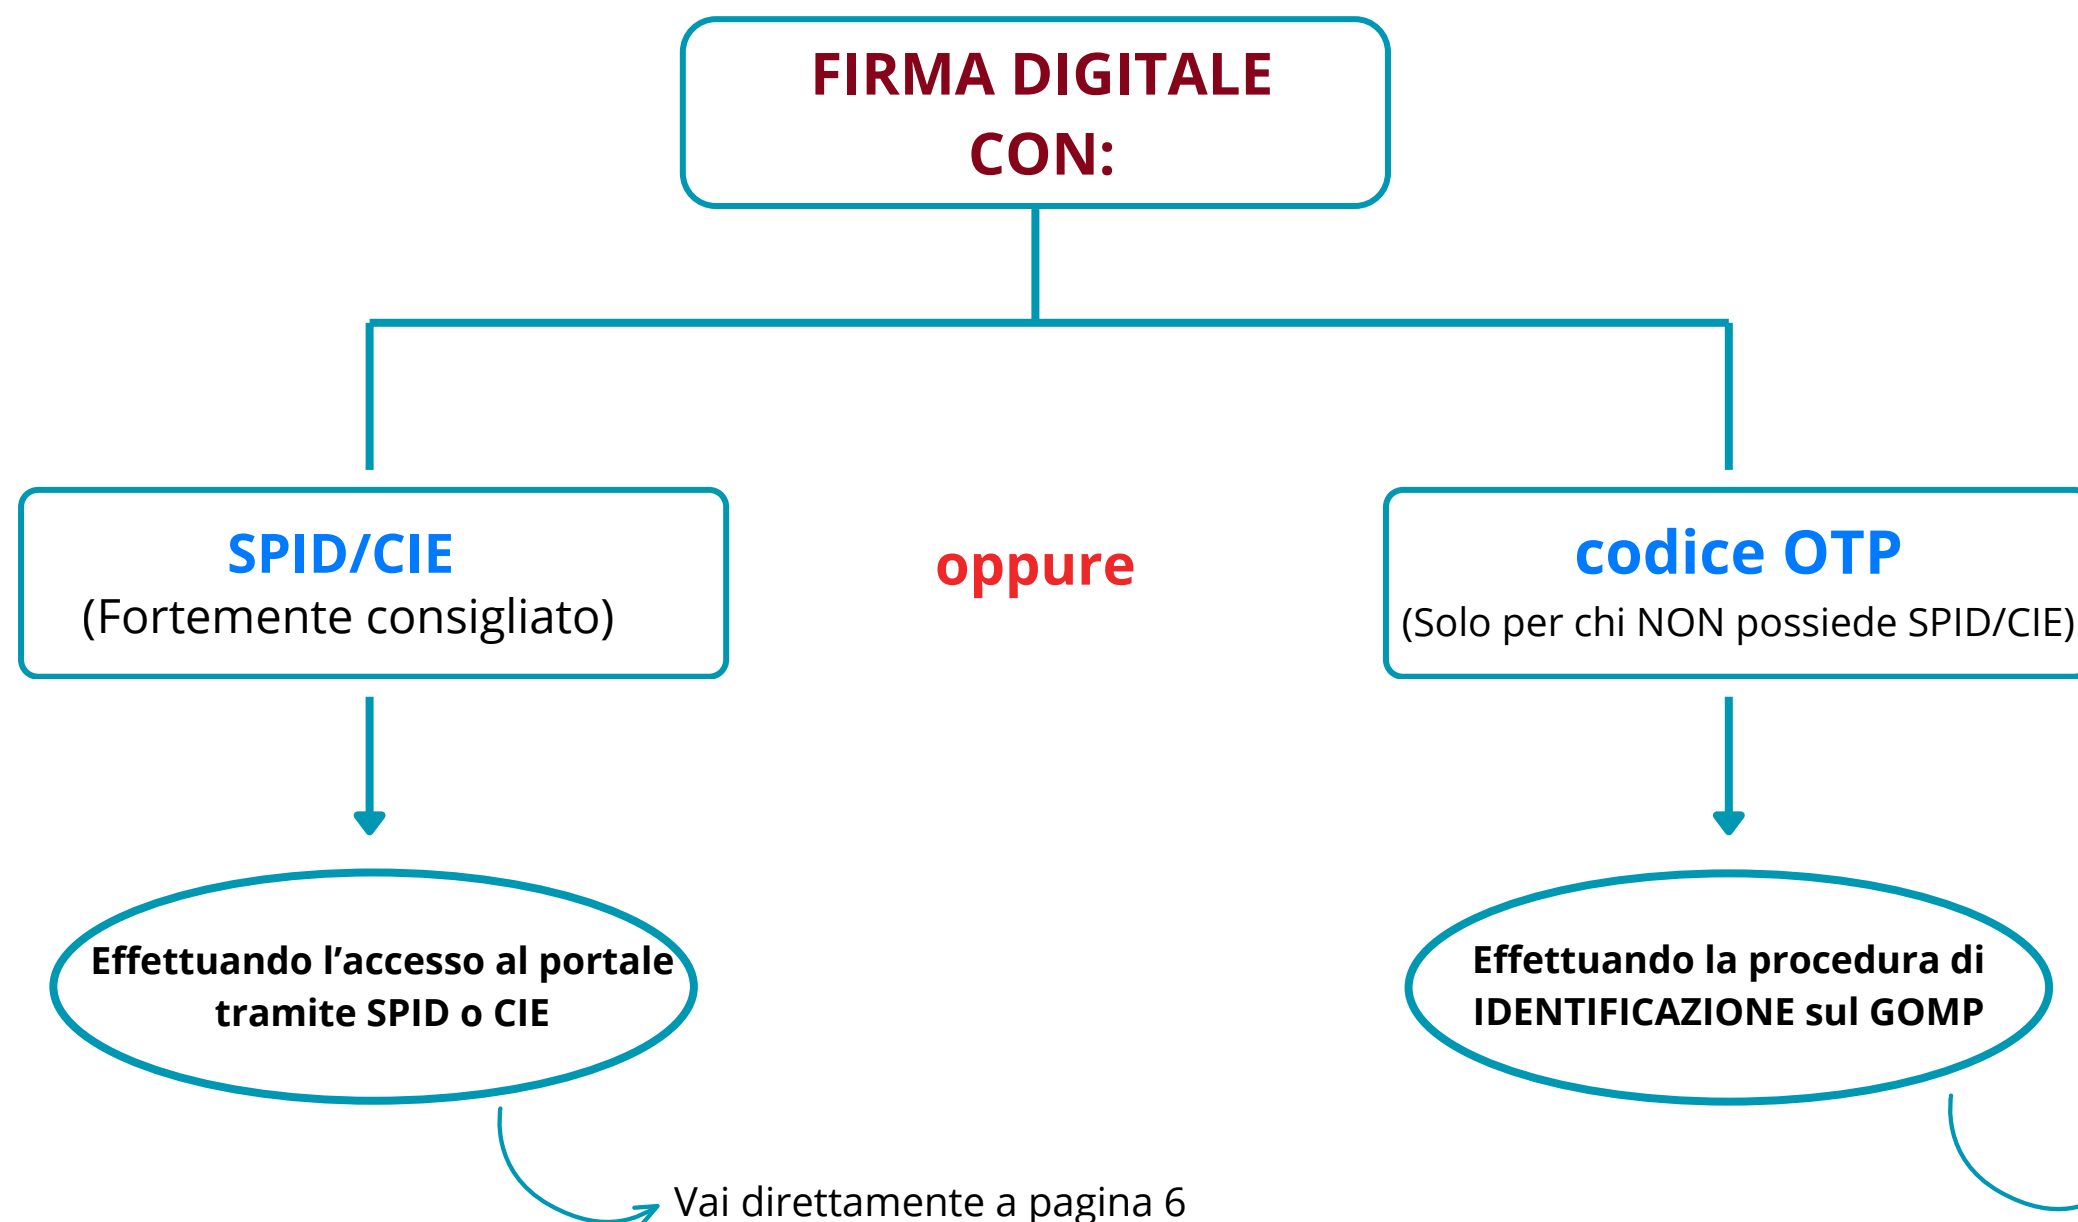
FIRMA DIGITALE
CON:

SPID/CIE
(Fortemente consigliato)

oppure

codice OTP
(Solo per chi NON possiede SPID/CIE)

Effettuando l'accesso al portale tramite SPID o CIE

Effettuando la procedura di IDENTIFICAZIONE sul GOMP

Vai direttamente a pagina 6